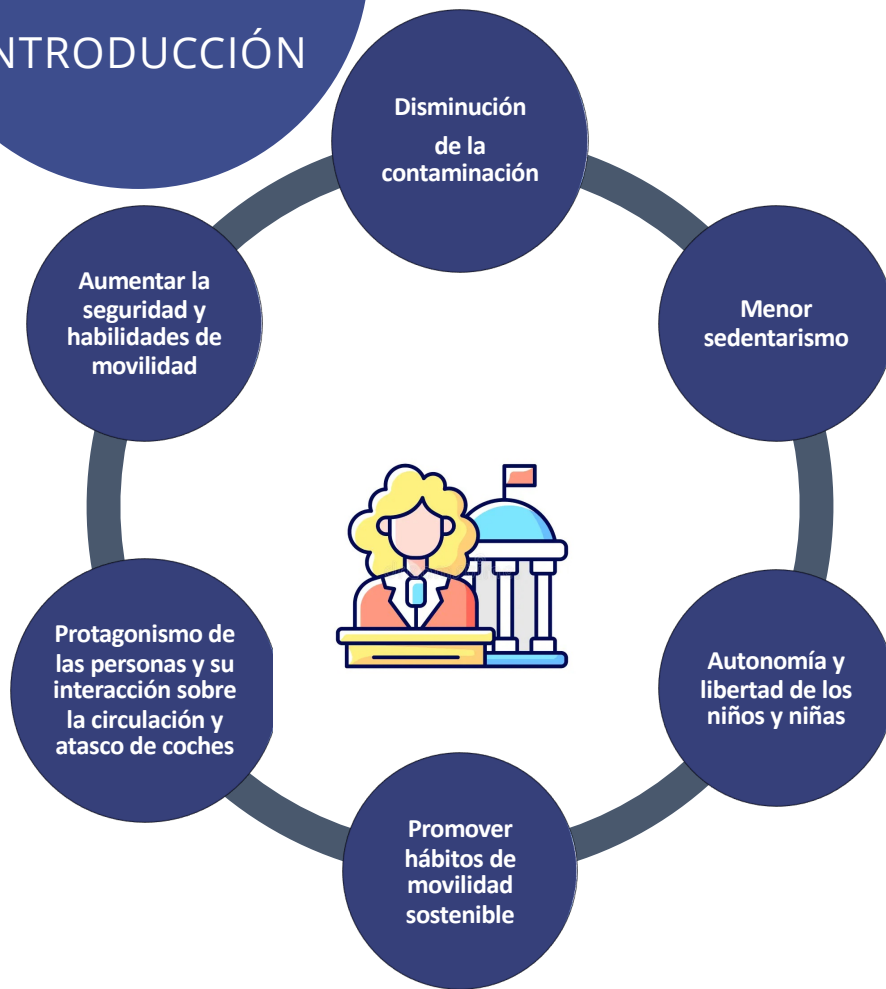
NTRODUCCIÓN

Disminución de la contaminación

Menor sedentarismo

Autonomía y libertad de los niños y niñas

Promover hábitos de movilidad sostenible

Protagonismo de las personas y su interacción sobre la circulación y atasco de coches

Aumentar la seguridad y habilidades de movilidad